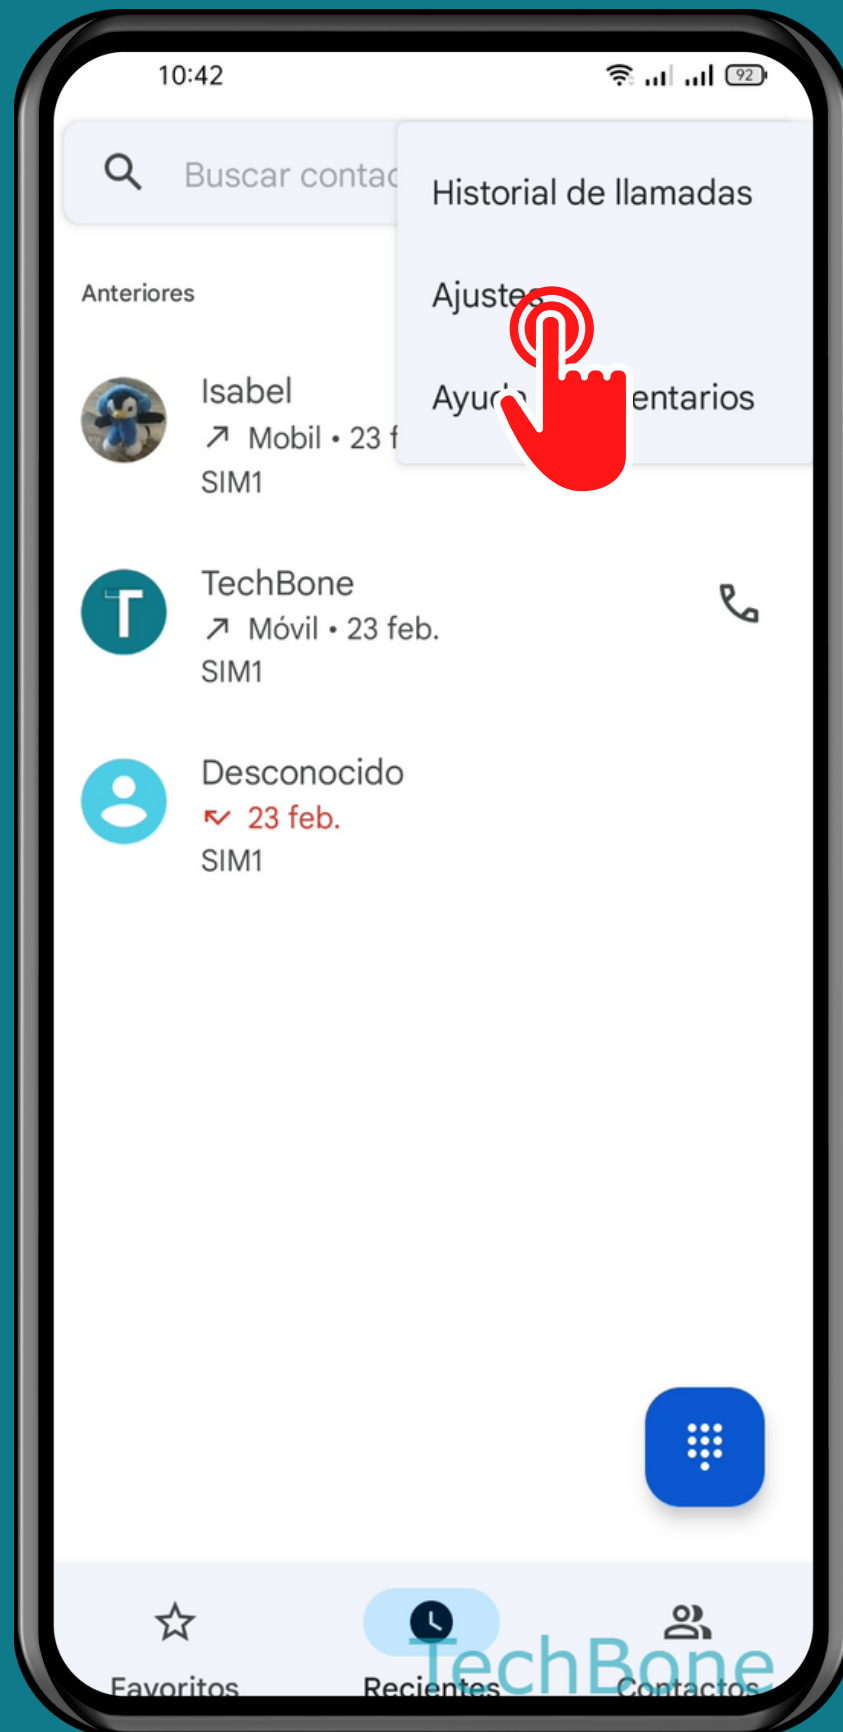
10:42

92

Buscar contac

Historial de llamadas

Ajustes

Ayud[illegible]entarios

Anteriores

Isabel
↗ Mobil • 23 f
SIM1

T

TechBone
↗ Móvil • 23 feb.
SIM1

Desconocido
23 feb.
SIM1

Favoritos

Recientes

Contactos

TechBone